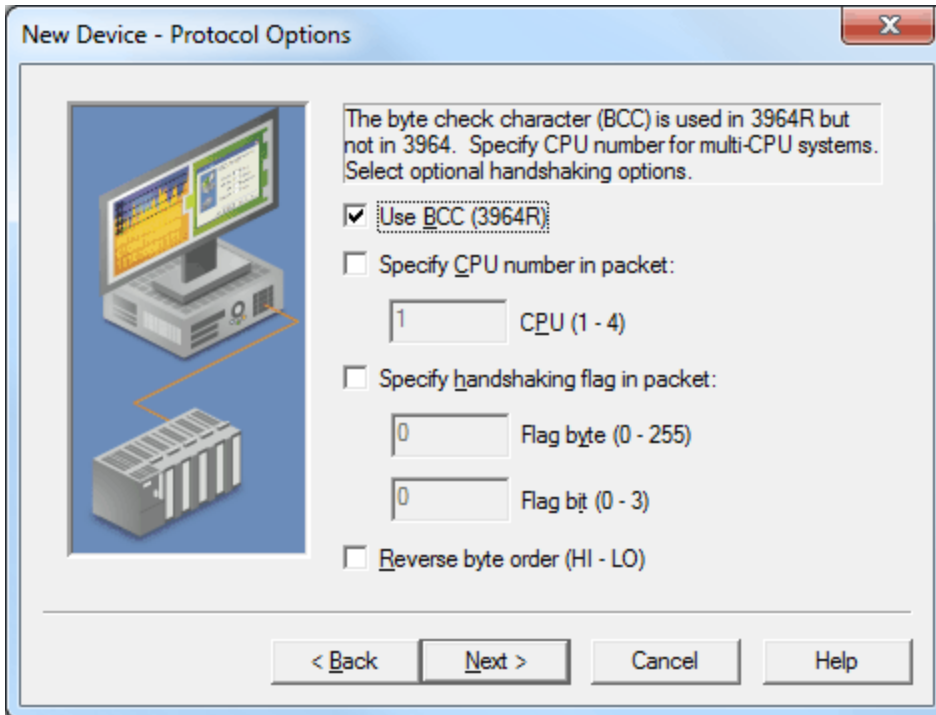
New Device - Protocol Options

The byte check character (BCC) is used in 3964R but not in 3964. Specify CPU number for multi-CPU systems. Select optional handshaking options.

Use BCC (3964R)

Specify CPU number in packet:

1 CPU (1 - 4)

Specify handshaking flag in packet:

0 Flag byte (0 - 255)

0 Flag bit (0 - 3)

Reverse byte order (HI - LO)

< Back Next > Cancel Help